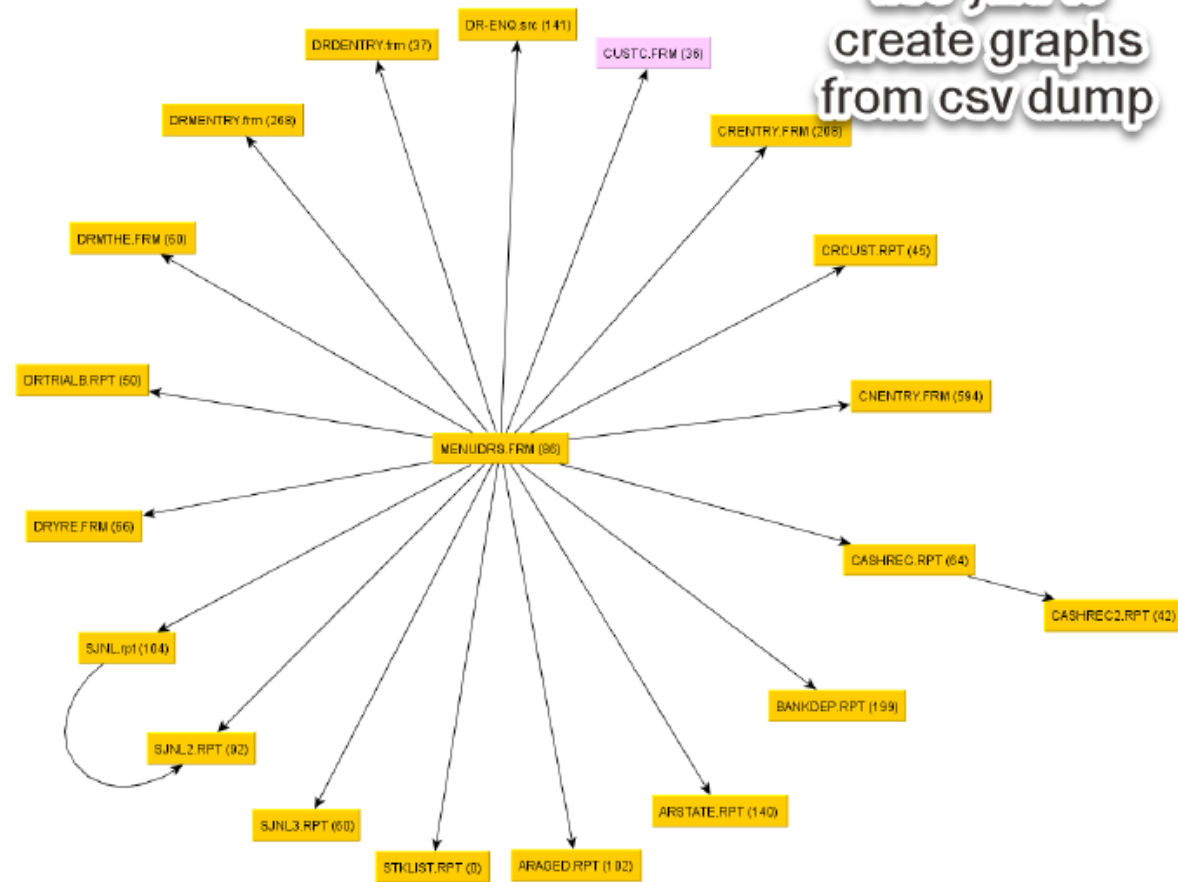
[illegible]
create graphs
from csv dump

DR-ENQ.src (141)
DRDENTRY.frm (37)
CUSTC.FRM (36)
DRMENTRY.frm (268)
CRENTRY.FRM (208)
DRMTHE.FRM (60)
CRCUST.RPT (45)
DRTRIALB.RPT (50)
CNENTRY.FRM (594)
MENUDRS.FRM (86)
DRYRE.FRM (56)
CASHREC.RPT (64)
CASHREC2.RPT (42)
SJNL.rpt (104)
BANKDEP.RPT (199)
SJNL2.RPT (92)
ARSTATE.RPT (140)
SJNL3.RPT (60)
STKLIST.RPT (0)
ARAGED.RPT (102)